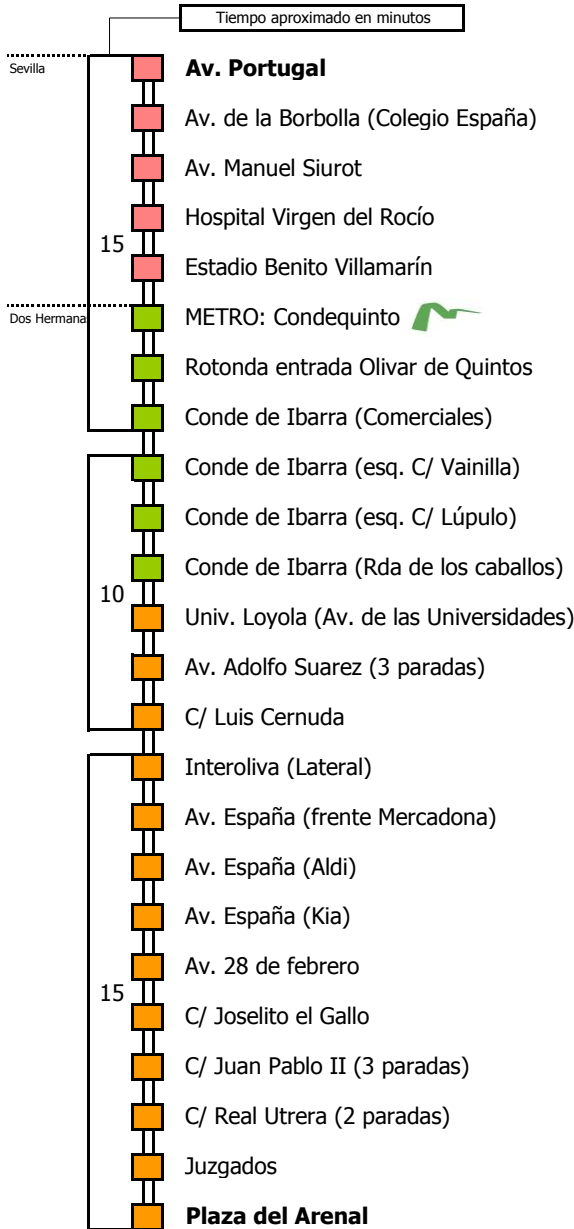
Tiempo aproximado en minutos

Sevilla

Av. Portugal

Av. de la Borbolla (Colegio España)

Av. Manuel Siurot

Hospital Virgen del Rocío

15

Estadio Benito Villamarín

Dos Hermana

METRO: Condequinto

Rotonda entrada Olivar de Quintos

Conde de Ibarra (Comerciales)

Conde de Ibarra (esq. C/ Vainilla)

Conde de Ibarra (esq. C/ Lúpulo)

Conde de Ibarra (Rda de los caballos)

10

Univ. Loyola (Av. de las Universidades)

Av. Adolfo Suarez (3 paradas)

C/ Luis Cernuda

Interoliva (Lateral)

Av. España (frente Mercadona)

Av. España (Aldi)

Av. España (Kia)

Av. 28 de febrero

15

C/ Joselito el Gallo

C/ Juan Pablo II (3 paradas)

C/ Real Utrera (2 paradas)

Juzgados

Plaza del Arenal